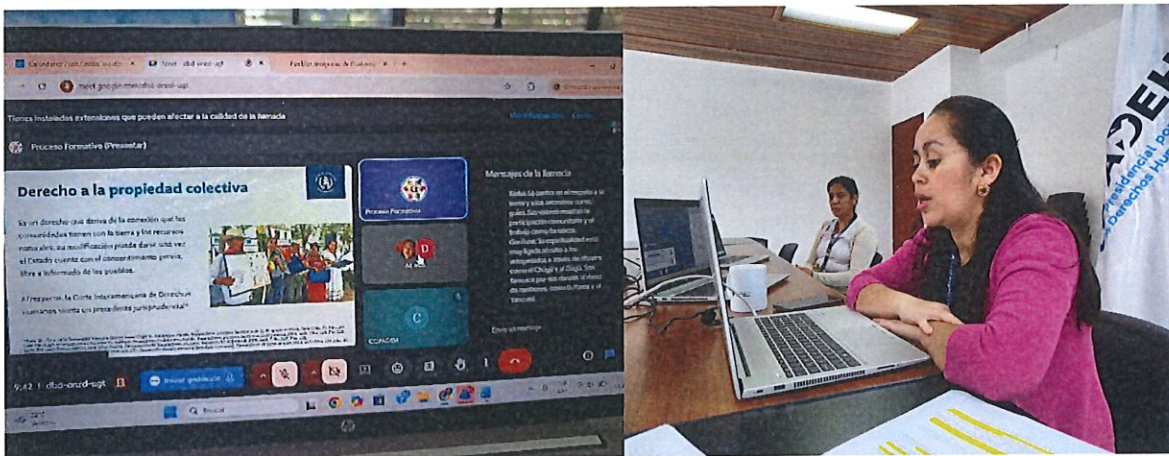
meet.google.com/dbd-onzd-ugt

Tienes instaladas extensiones que pueden afectar a la calidad de la llamada

Proceso Formativo (Presentar)

Derecho a la propiedad colectiva

Es un derecho que deriva de la conexión que las comunidades tienen con la tierra y los recursos naturales, su modificación puede darse una vez el Estado cuente con el consentimiento previo, libre e informado de los pueblos.

A l respecto, la Corte Interamericana de Derechos Humanos sienta un precedente jurisprudencial

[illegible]

Proceso Formativo

COPADEH

Mensajes de la llamada

Enviar un mensaje

9:42 | dbd-onzd-ugt

Buscar

Presidencial por los Derechos Humanos